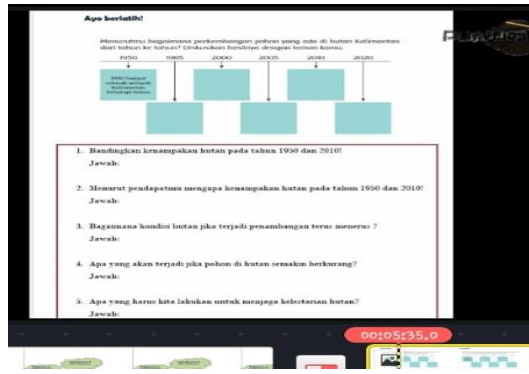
Ayo berlatih!

Menurutmu bagaimana perkembangan pohon yang ada di hutan Kalimantan dari tahun ke tahun? Diskusikan hasilnya dengan teman kamu.

1950 1985 2000 2005 2010 2020

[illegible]

1. Bandingkan kenampakan hutan pada tahun 1950 dan 2010!
Jawab:

2. Menurut pendapatmu mengapa kenampakan hutan pada tahun 1950 dan 2010!
Jawab:

3. Bagaimana kondisi hutan jika terjadi penambangan terus menerus ?
Jawab:

4. Apa yang akan terjadi jika pohon di hutan semakin berkurang?
Jawab:

5. Apa yang harus kita lakukan untuk menjaga kelestarian hutan?
Jawab:

00:05:35.0